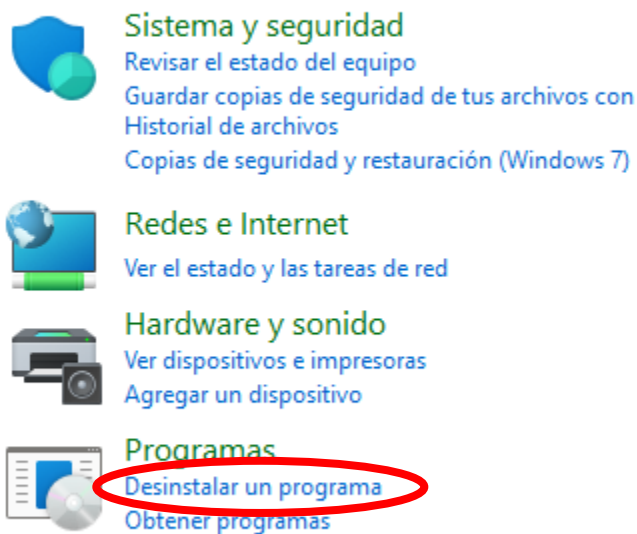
Sistema y seguridad
Revisar el estado del equipo
Guardar copias de seguridad de tus archivos con Historial de archivos
Copias de seguridad y restauración (Windows 7)

Redes e Internet
Ver el estado y las tareas de red

Hardware y sonido
Ver dispositivos e impresoras
Agregar un dispositivo

Programas
Desinstalar un programa
Obtener programas